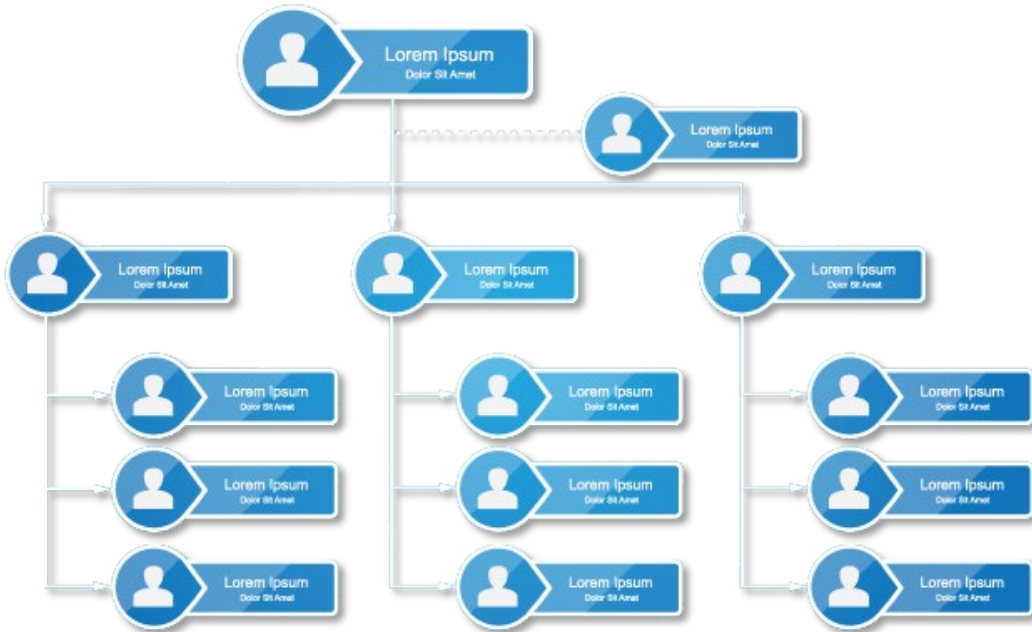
Lorem Ipsum
Dolor Sit Amet

Lorem Ipsum
Dolor Sit Amet

Lorem Ipsum
Dolor Sit Amet

Lorem Ipsum
Dolor Sit Amet

Lorem Ipsum
Dolor Sit Amet

Lorem Ipsum
Dolor Sit Amet

Lorem Ipsum
Dolor Sit Amet

Lorem Ipsum
Dolor Sit Amet

Lorem Ipsum
Dolor Sit Amet

Lorem Ipsum
Dolor Sit Amet

Lorem Ipsum
Dolor Sit Amet

Lorem Ipsum
Dolor Sit Amet

Lorem Ipsum
Dolor Sit Amet

Lorem Ipsum
Dolor Sit Amet

Lorem Ipsum
Dolor Sit Amet